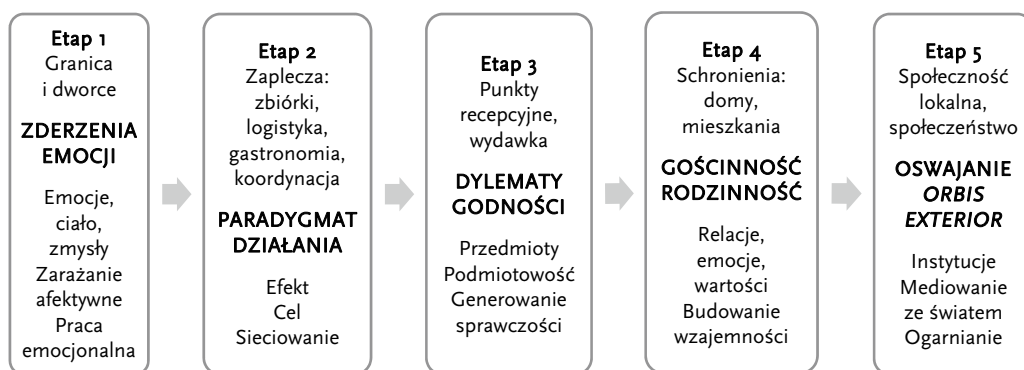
Etap 1
Granica i dworce

ZDERZENIA EMOCJI

Emocje, ciało, zmysły
Zarażanie afektywne
Praca emocjonalna

Etap 2
Zaplecza: zbiórki, logistyka, gastronomia, koordynacja

PARADYGMAT DZIAŁANIA

Efekt
Cel
Sieciowanie

Etap 3
Punkty recepcyjne, wydawka

DYLEMATY GODNOŚCI

Przedmioty
Podmiotowość
Generowanie sprawczości

Etap 4
Schronienia: domy, mieszkania

GOŚCINNOŚĆ RODZINNOŚĆ

Relacje, emocje, wartości
Budowanie wzajemności

Etap 5
Społeczność lokalna, społeczeństwo

OSWAJANIE *ORBIS EXTERIOR*

Instytucje
Mediowanie ze światem
Ogarnianie